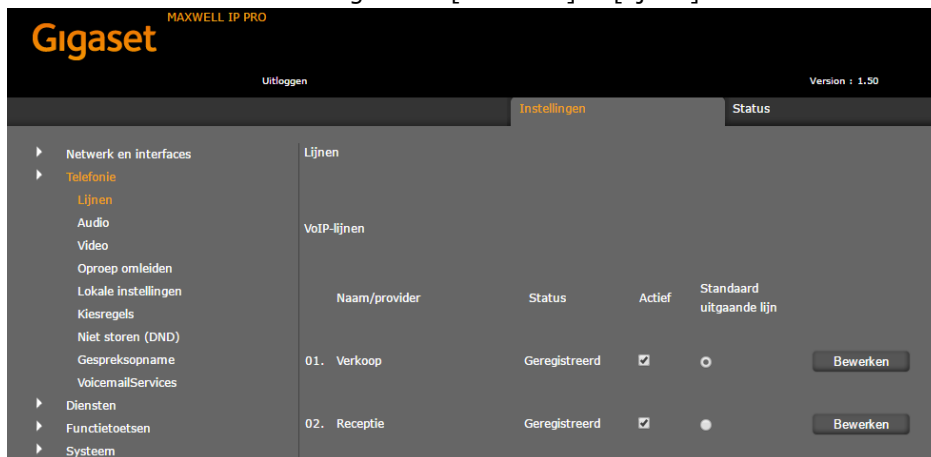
Gigaset MAXWELL IP PRO

Uitloggen

Version : 1.50

Instellingen

Status

Netwerk en interfaces
Telefonie
Lijnen
Audio
Video
Oproep omleiden
Lokale instellingen
Kiesregels
Niet storen (DND)
Gespreksopname
VoicemailServices
Diensten
Functietoetsen
Systeem

Lijnen

VoIP-lijnen

| | Naam/provider | Status | Actief | Standaard uitgaande lijn | |
|---|---|---|---|---|---|
| 01. | Verkoop | Geregistreerd | ☑ | ○ | Bewerken |
| 02. | Receptie | Geregistreerd | ☑ | ● | Bewerken |